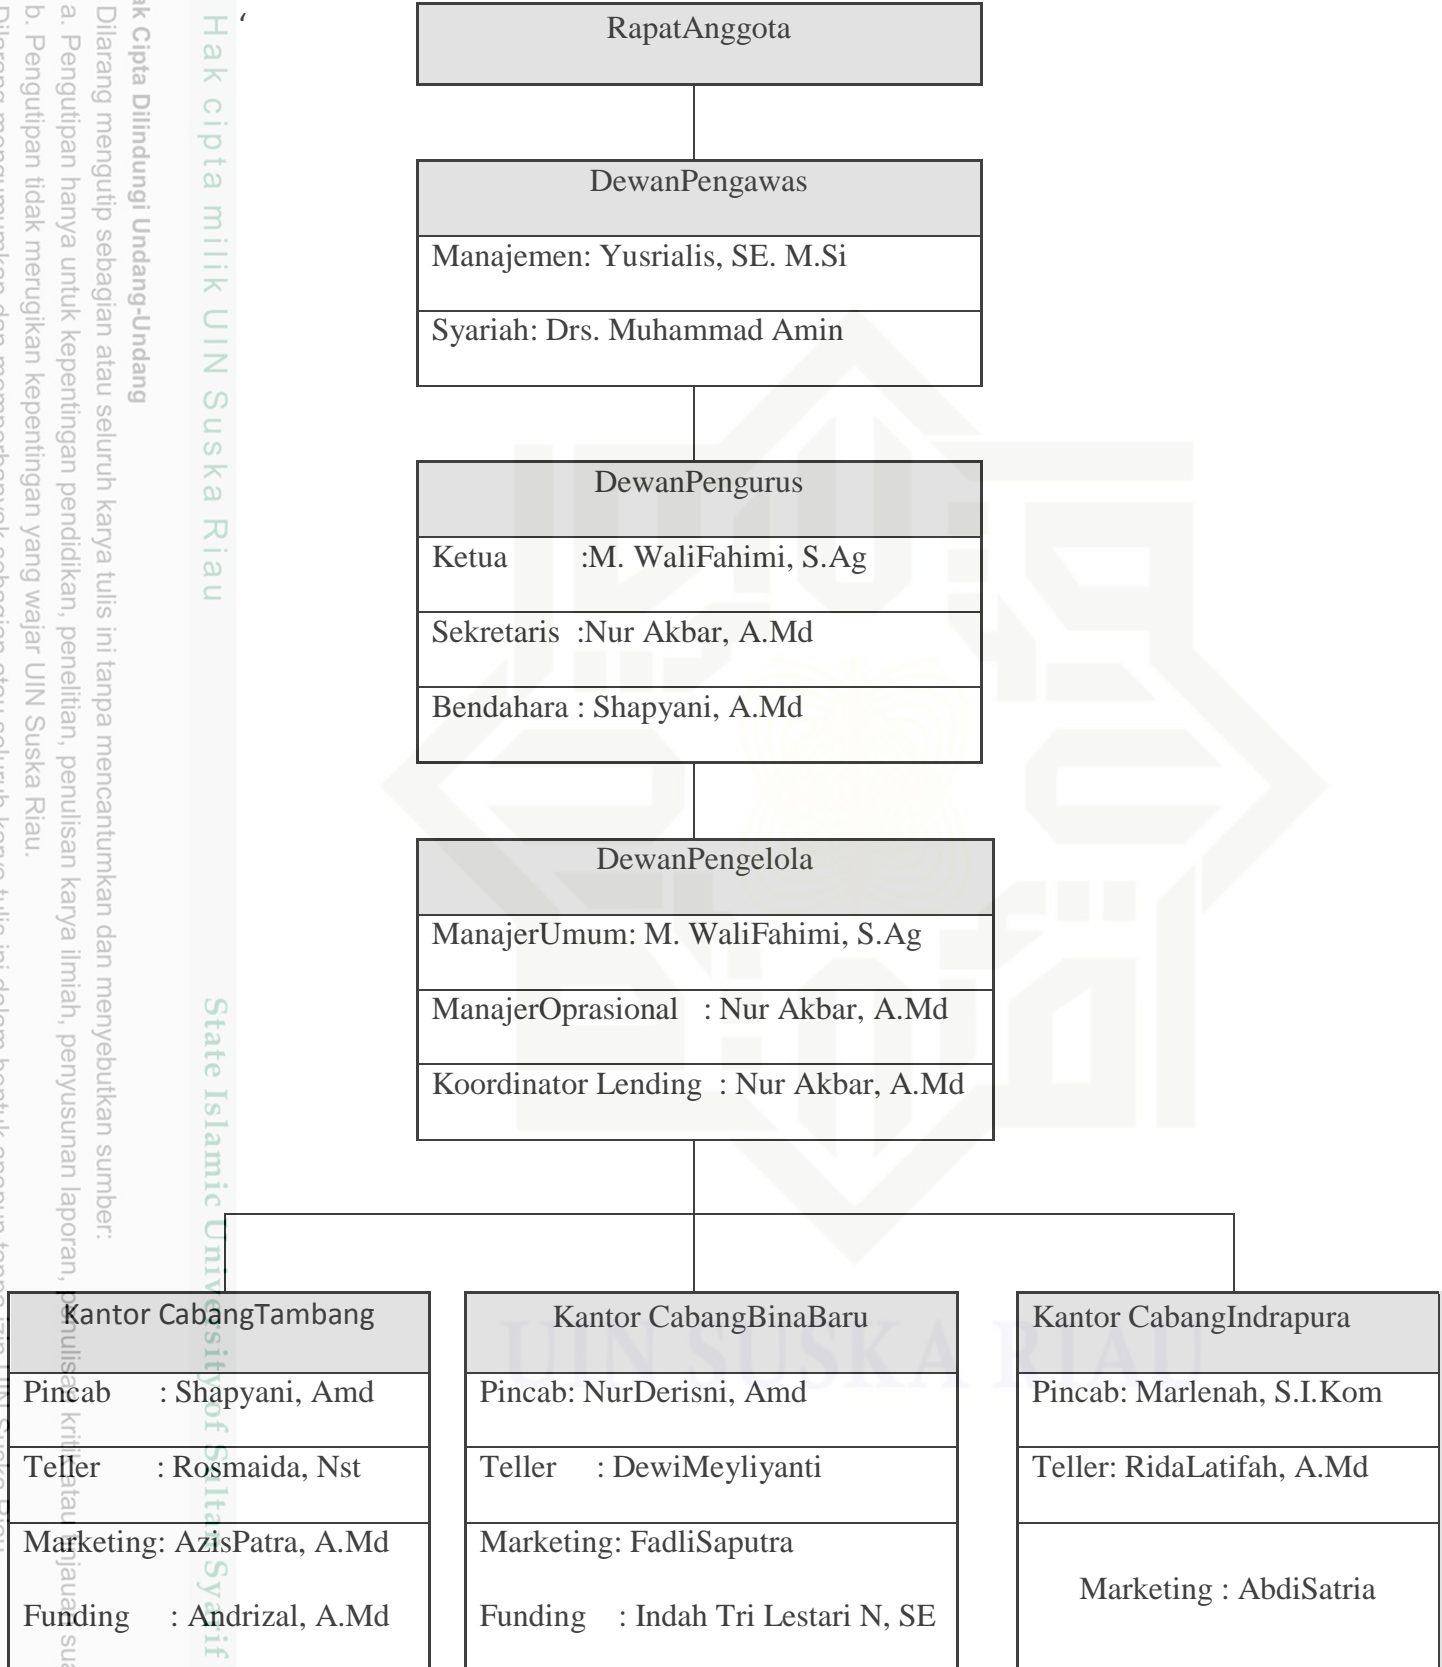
Hak cipta milik UIN Suska Riau

State Islamic University of Sultan Syarif

Hak Cipta Dilindungi Undang-Undang
Dilarang mengutip sebagian atau seluruh karya tulis ini tanpa mencantumkan dan menyebutkan sumber:
a. Pengutipan hanya untuk kepentingan pendidikan, penelitian, penulisan karya ilmiah, penyusunan laporan, penulisan kritik atau tinjauan su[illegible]
b. Pengutipan tidak merugikan kepentingan yang wajar UIN Suska Riau.
Dilarang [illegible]

RapatAnggota

DewanPengawas
Manajemen: Yusrialis, SE. M.Si
Syariah: Drs. Muhammad Amin

DewanPengurus
Ketua :M. WaliFahimi, S.Ag
Sekretaris :Nur Akbar, A.Md
Bendahara : Shapyani, A.Md

DewanPengelola
ManajerUmum: M. WaliFahimi, S.Ag
ManajerOprasional : Nur Akbar, A.Md
Koordinator Lending : Nur Akbar, A.Md

Kantor CabangTambang
Pincab : Shapyani, Amd
Teller : Rosmaida, Nst
Marketing: AzisPatra, A.Md
Funding : Andrizal, A.Md

Kantor CabangBinaBaru
Pincab: NurDerisni, Amd
Teller : DewiMeyliyanti
Marketing: FadliSaputra
Funding : Indah Tri Lestari N, SE

Kantor CabangIndrapura
Pincab: Marlenah, S.I.Kom
Teller: RidaLatifah, A.Md
Marketing : AbdiSatria

UIN SUSKA RIAU